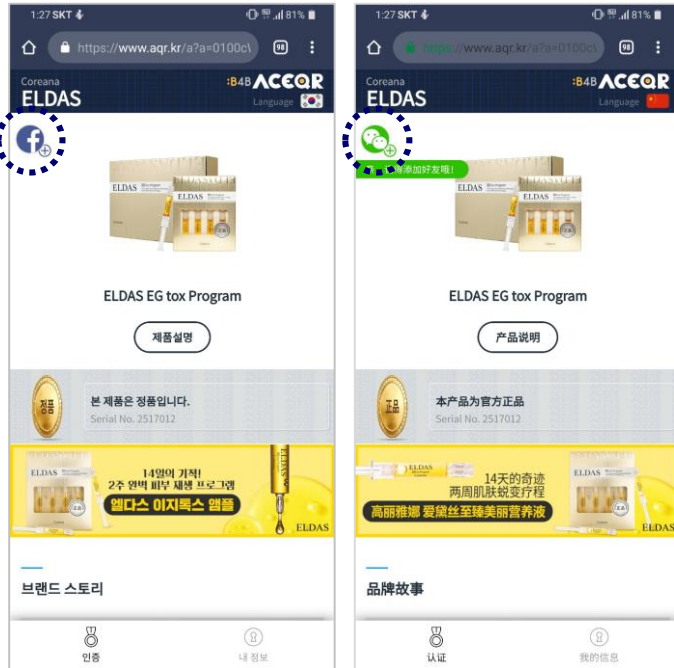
1:27 SKT
81%
https://www.aqr.kr/a?a=0100c\
98
Coreana
ELDAS
:B4B ACEQR
Language
ELDAS
ELDAS EG tox Program
제품설명
정품
본 제품은 정품입니다.
Serial No. 2517012
ELDAS
14일의 기적!
2주 완벽 피부 재생 프로그램
엘다스 이지톡스 앰플
ELDAS
브랜드 스토리
인증
내 정보

1:27 SKT
81%
https://www.aqr.kr/a?a=0100c\
98
Coreana
ELDAS
:B4B ACEQR
Language
请添加好友哦!
ELDAS
ELDAS EG tox Program
产品说明
正品
本产品为官方正品
Serial No. 2517012
14天的奇迹
两周肌肤蜕变疗程
高丽雅娜 爱黛丝至臻美丽营养液
ELDAS
品牌故事
认证
我的信息